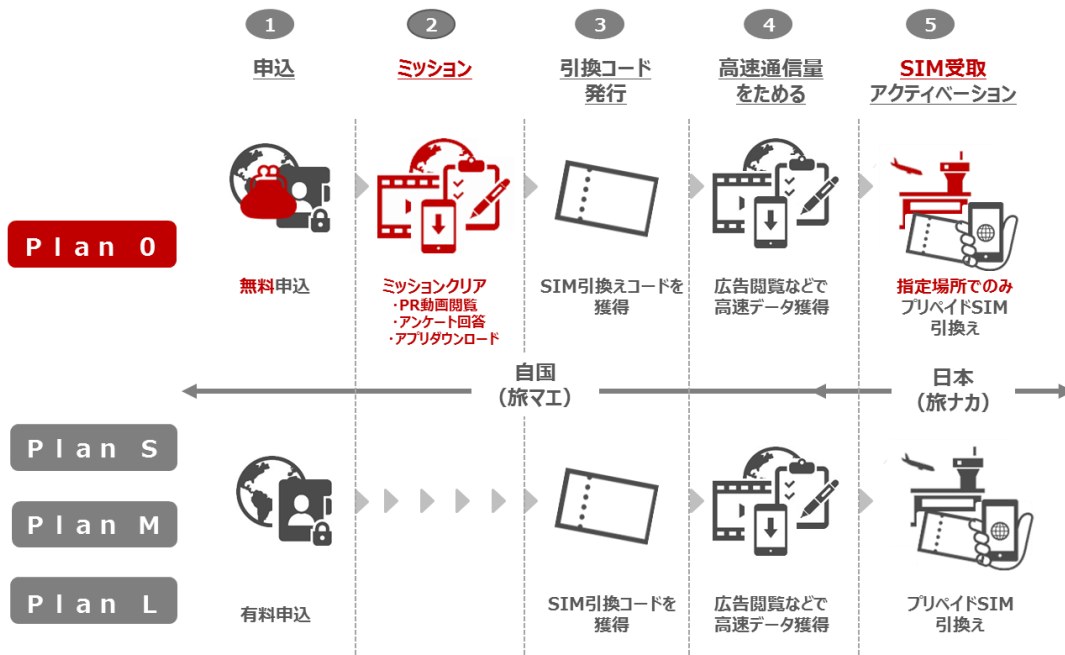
1
申込

2
ミッション

3
引換コード
発行

4
高速通信量
をためる

5
SIM受取
アクティベーション

Plan 0

無料申込

ミッションクリア
・PR動画閲覧
・アンケート回答
・アプリダウンロード

SIM引換えコードを
獲得

広告閲覧などで
高速データ獲得

指定場所でのみ
プリペイドSIM
引換え

自国
（旅マエ）

日本
（旅ナカ）

Plan S

Plan M

Plan L

有料申込

SIM引換コードを
獲得

広告閲覧などで
高速データ獲得

プリペイドSIM
引換え